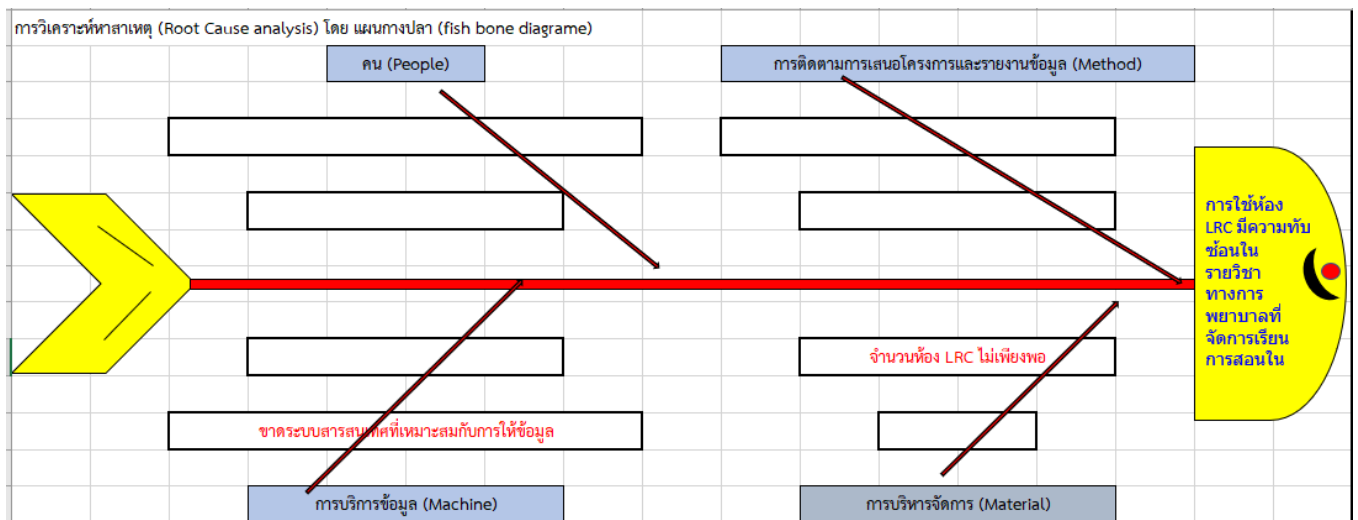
การวิเคราะห์หาสาเหตุ (Root Cause analysis) โดย แผนกางปลา (fish bone diagrame)

คน (People)

การติดตามการเสนอโครงการและรายงานข้อมูล (Method)

การใช้ห้อง LRC มีความทับซ้อนในรายวิชาทางการพยาบาลที่จัดการเรียนการสอนใน

จำนวนห้อง LRC ไม่เพียงพอ

ขาดระบบสารสนเทศที่เหมาะสมกับการให้ข้อมูล

การบริการข้อมูล (Machine)

การบริหารจัดการ (Material)